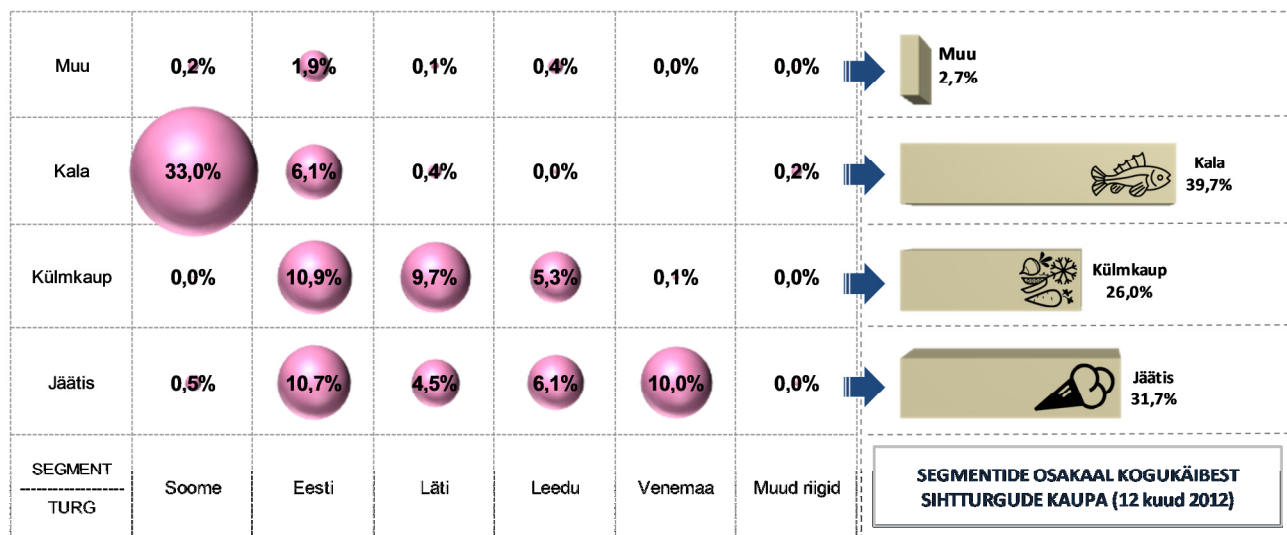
| | | | | | | |
|---|---|---|---|---|---|---|
| Muu | 0,2% | 1,9% | 0,1% | 0,4% | 0,0% | 0,0% |
| Kala | 33,0% | 6,1% | 0,4% | 0,0% | | 0,2% |
| Külmkaup | 0,0% | 10,9% | 9,7% | 5,3% | 0,1% | 0,0% |
| Jäätis | 0,5% | 10,7% | 4,5% | 6,1% | 10,0% | 0,0% |
| SEGMENT / TURG | Soome | Eesti | Läti | Leedu | Venemaa | Muud riigid |

Muu 2,7%

Kala 39,7%

Külmkaup 26,0%

Jäätis 31,7%

SEGMENTIDE OSAKAAL KOGUKÄIBEST SIHTTURGUDE KAUPA (12 kuud 2012)